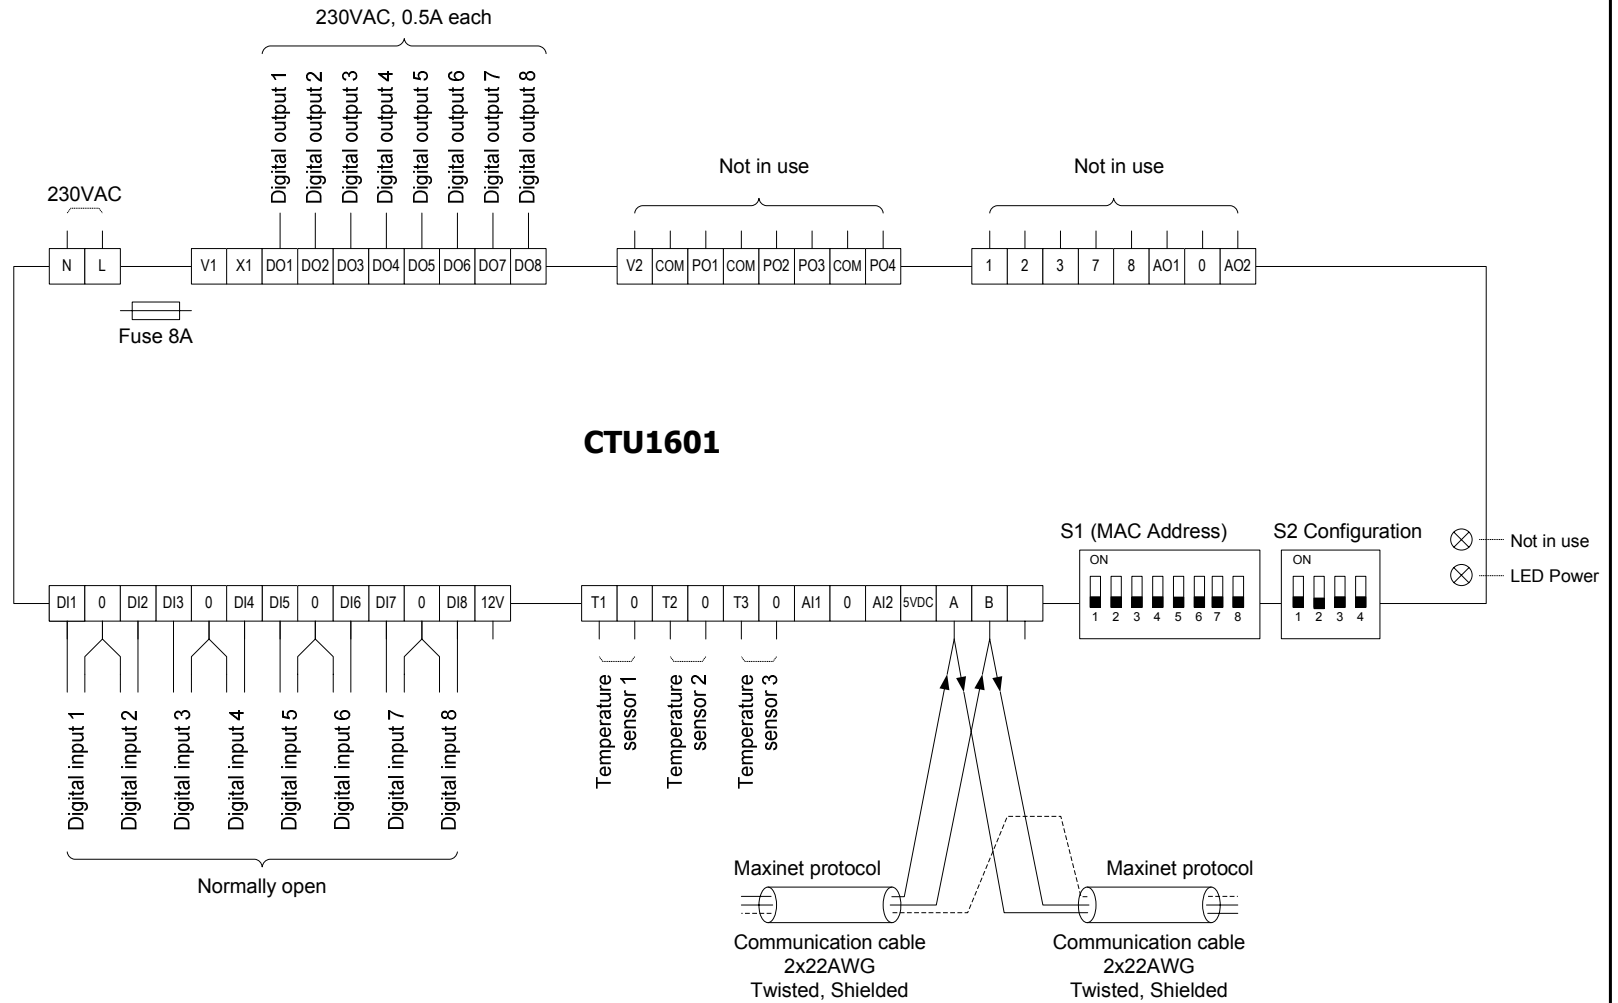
230VAC, 0.5A each

Digital output 1
Digital output 2
Digital output 3
Digital output 4
Digital output 5
Digital output 6
Digital output 7
Digital output 8

Not in use

Not in use

230VAC

| N | L |
|---|---|

| V1 | X1 | DO1 | DO2 | DO3 | DO4 | DO5 | DO6 | DO7 | DO8 |
|---|---|---|---|---|---|---|---|---|---|

| V2 | COM | PO1 | COM | PO2 | PO3 | COM | PO4 |
|---|---|---|---|---|---|---|---|

| 1 | 2 | 3 | 7 | 8 | AO1 | 0 | AO2 |
|---|---|---|---|---|---|---|---|

Fuse 8A

CTU1601

S1 (MAC Address)

S2 Configuration

Not in use

LED Power

| DI1 | 0 | DI2 | DI3 | 0 | DI4 | DI5 | 0 | DI6 | DI7 | 0 | DI8 | 12V |
|---|---|---|---|---|---|---|---|---|---|---|---|---|

| T1 | 0 | T2 | 0 | T3 | 0 | AI1 | 0 | AI2 | 5VDC | A | B |  |
|---|---|---|---|---|---|---|---|---|---|---|---|---|

ON
1 2 3 4 5 6 7 8

ON
1 2 3 4

Digital input 1
Digital input 2
Digital input 3
Digital input 4
Digital input 5
Digital input 6
Digital input 7
Digital input 8

Normally open

Temperature sensor 1
Temperature sensor 2
Temperature sensor 3

Maxinet protocol

Maxinet protocol

Communication cable
2x22AWG
Twisted, Shielded

Communication cable
2x22AWG
Twisted, Shielded